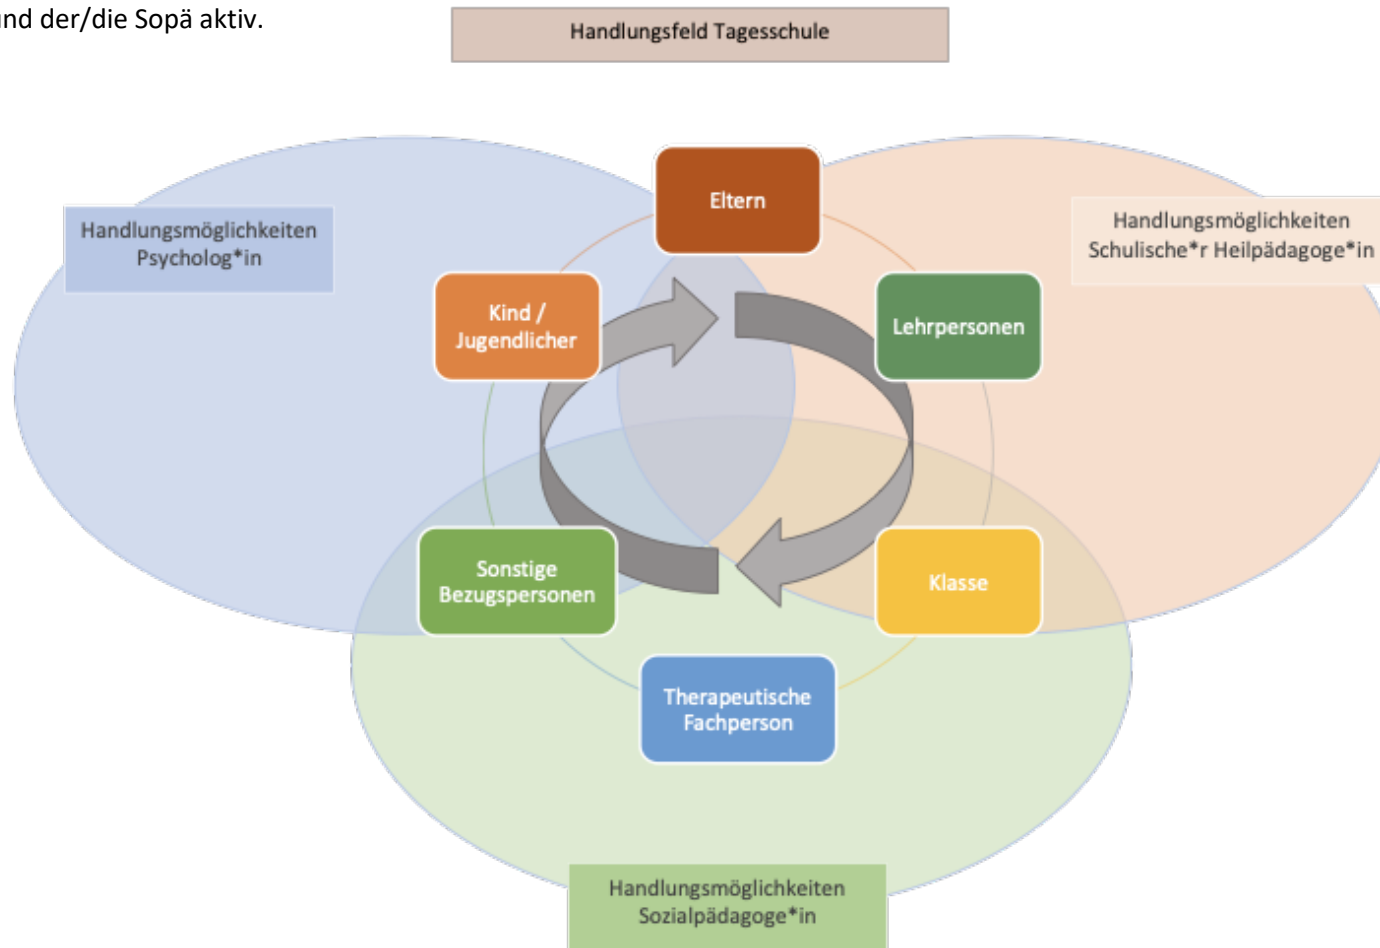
nd der/die Sopä aktiv.

Handlungsfeld Tagesschule

Handlungsmöglichkeiten Psycholog*in

Eltern

Handlungsmöglichkeiten Schulische*r Heilpädagoge*in

Kind / Jugendlicher

Lehrpersonen

Sonstige Bezugspersonen

Klasse

Therapeutische Fachperson

Handlungsmöglichkeiten Sozialpädagoge*in